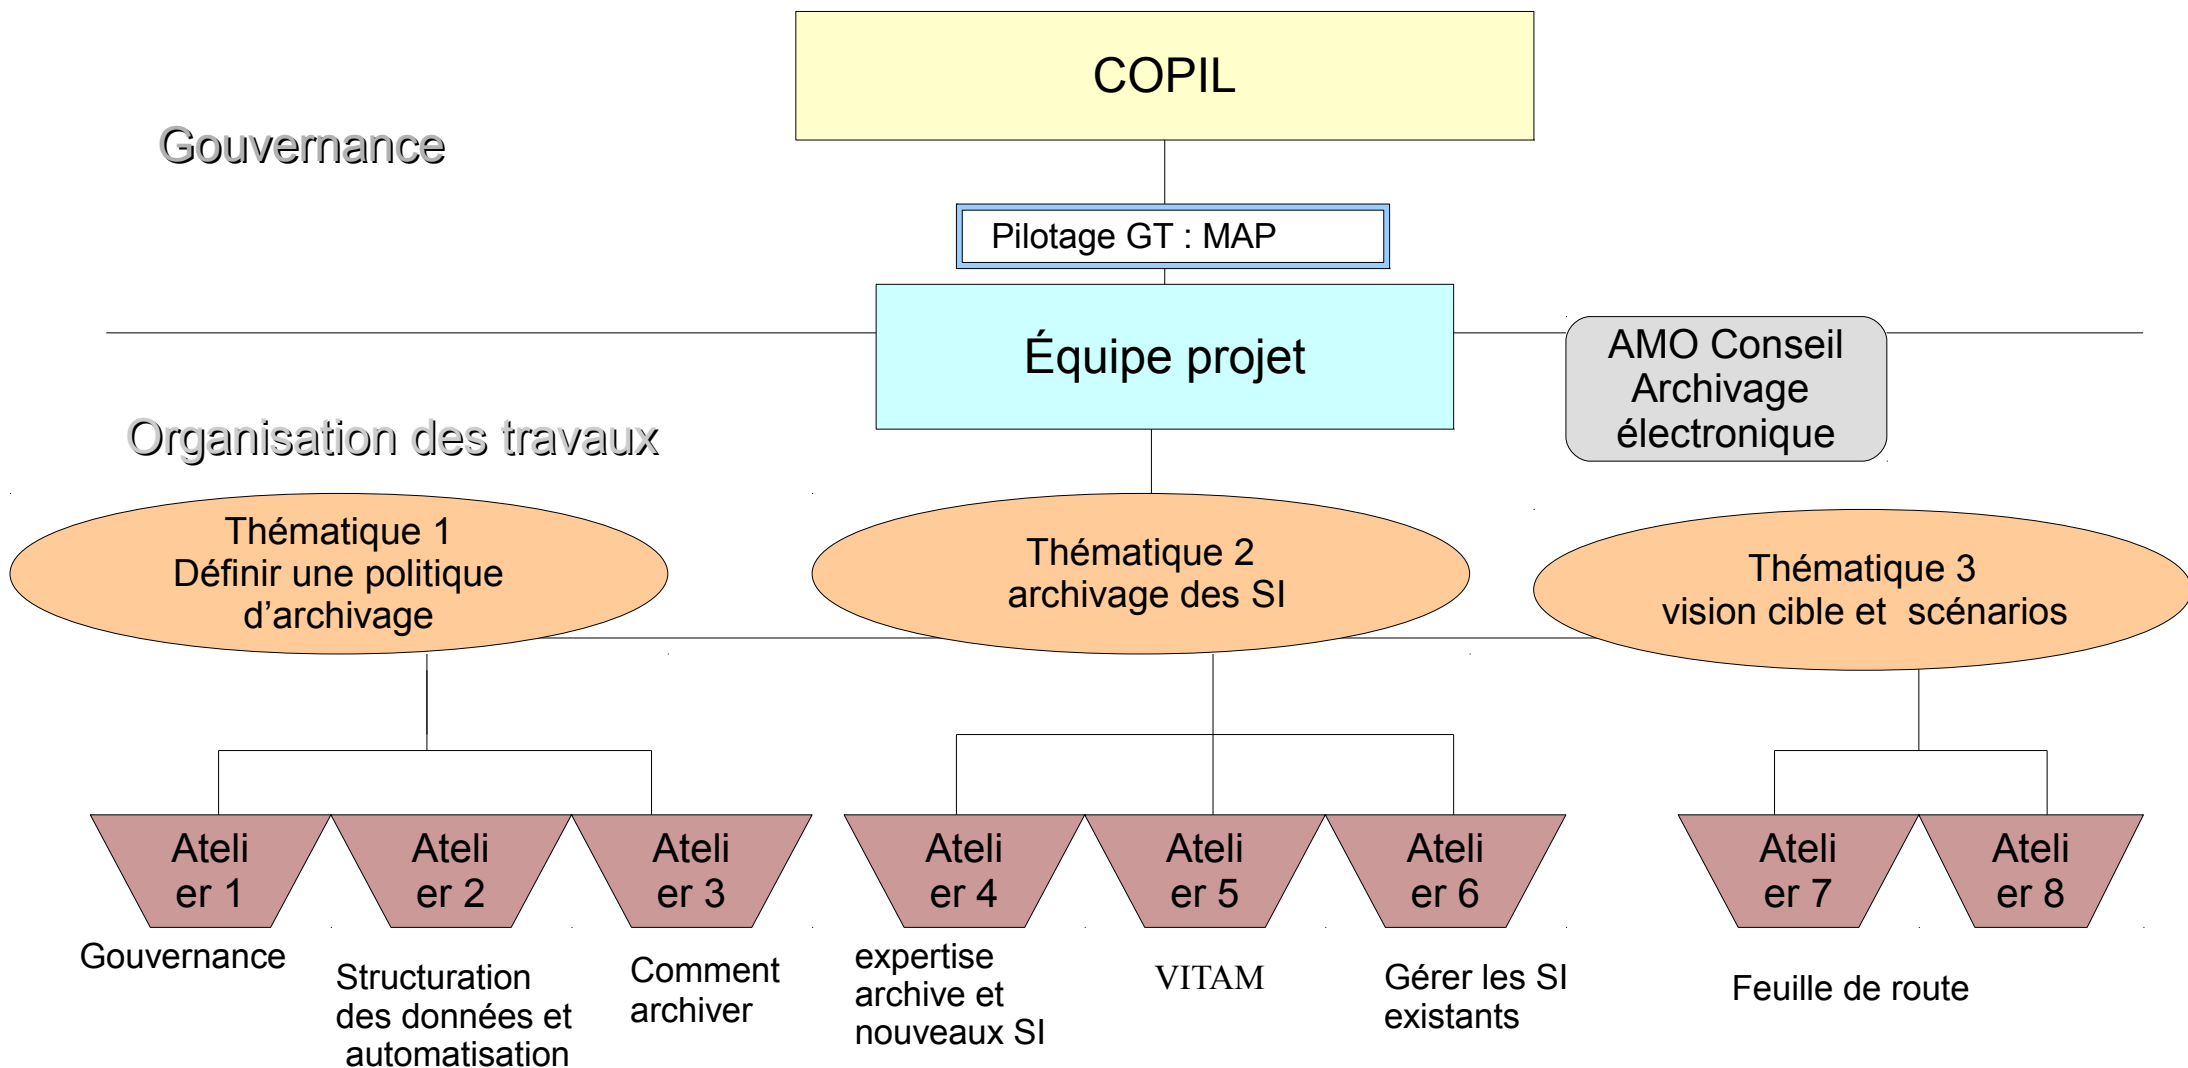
COPIL

Gouvernance

Pilotage GT : MAP

Équipe projet

AMO Conseil Archivage électronique

Organisation des travaux

Thématique 1
Définir une politique d'archivage

Thématique 2
archivage des SI

Thématique 3
vision cible et scénarios

Atelier 1

Atelier 2

Atelier 3

Atelier 4

Atelier 5

Atelier 6

Atelier 7

Atelier 8

Gouvernance

Structuration des données et automatisation

Comment archiver

expertise archive et nouveaux SI

VITAM

Gérer les SI existants

Feuille de route